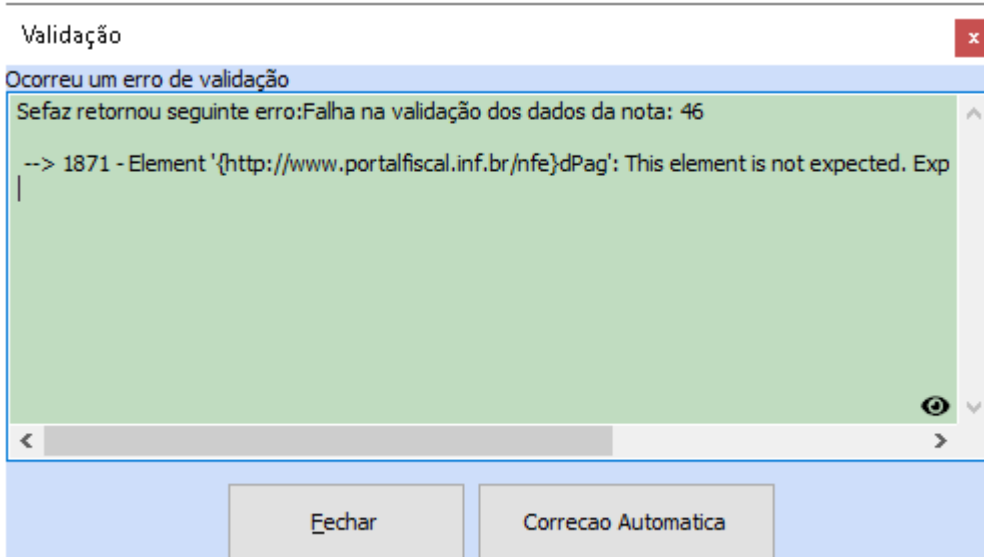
Validação

x

Ocorreu um erro de validação

Sefaz retornou seguinte erro:Falha na validação dos dados da nota: 46

--> 1871 - Element '{http://www.portalfiscal.inf.br/nfe}dPag': This element is not expected. Exp

Fechar

Correcao Automatica